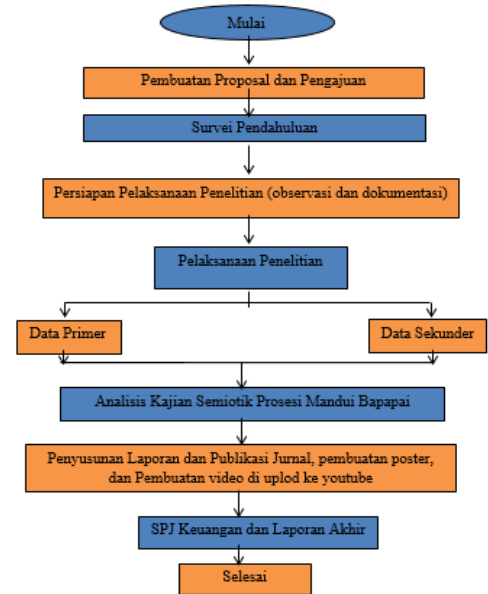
Mulai

Pembuatan Proposal dan Pengajuan

Survei Pendahuluan

Persiapan Pelaksanaan Penelitian (observasi dan dokumentasi)

Pelaksanaan Penelitian

Data Primer

Data Sekunder

Analisis Kajian Semiotik Prosesi Mandui Bapapai

Penyusunan Laporan dan Publikasi Jurnal, pembuatan poster, dan Pembuatan video di uplod ke youtube

SPJ Keuangan dan Laporan Akhir

Selesai